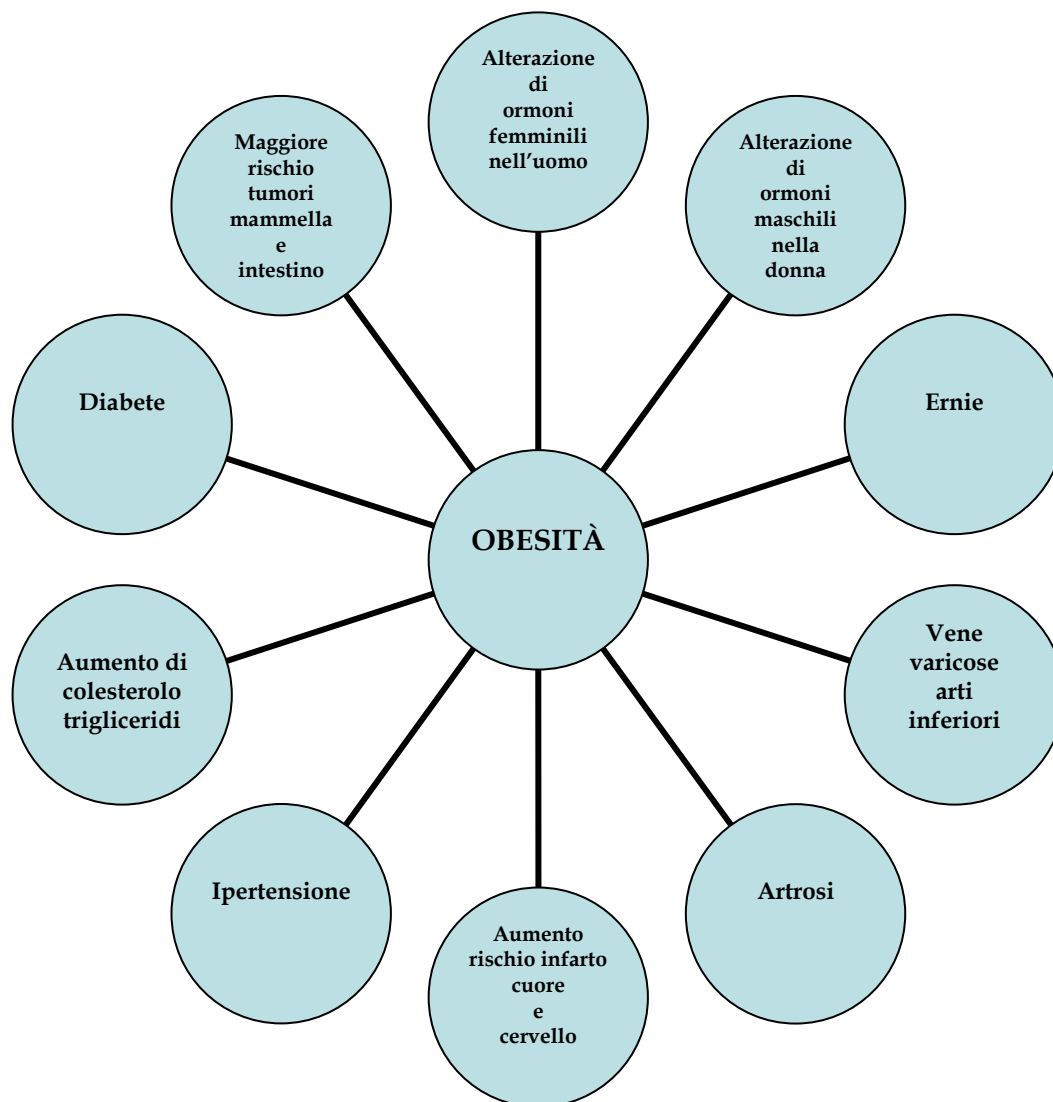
Alterazione di ormoni femminili nell'uomo

Alterazione di ormoni maschili nella donna

Maggiore rischio tumori mammella e intestino

Diabete

Ernie

OBESITÀ

Aumento di colesterolo trigliceridi

Vene varicose arti inferiori

Ipertensione

Artrosi

Aumento rischio infarto cuore e cervello